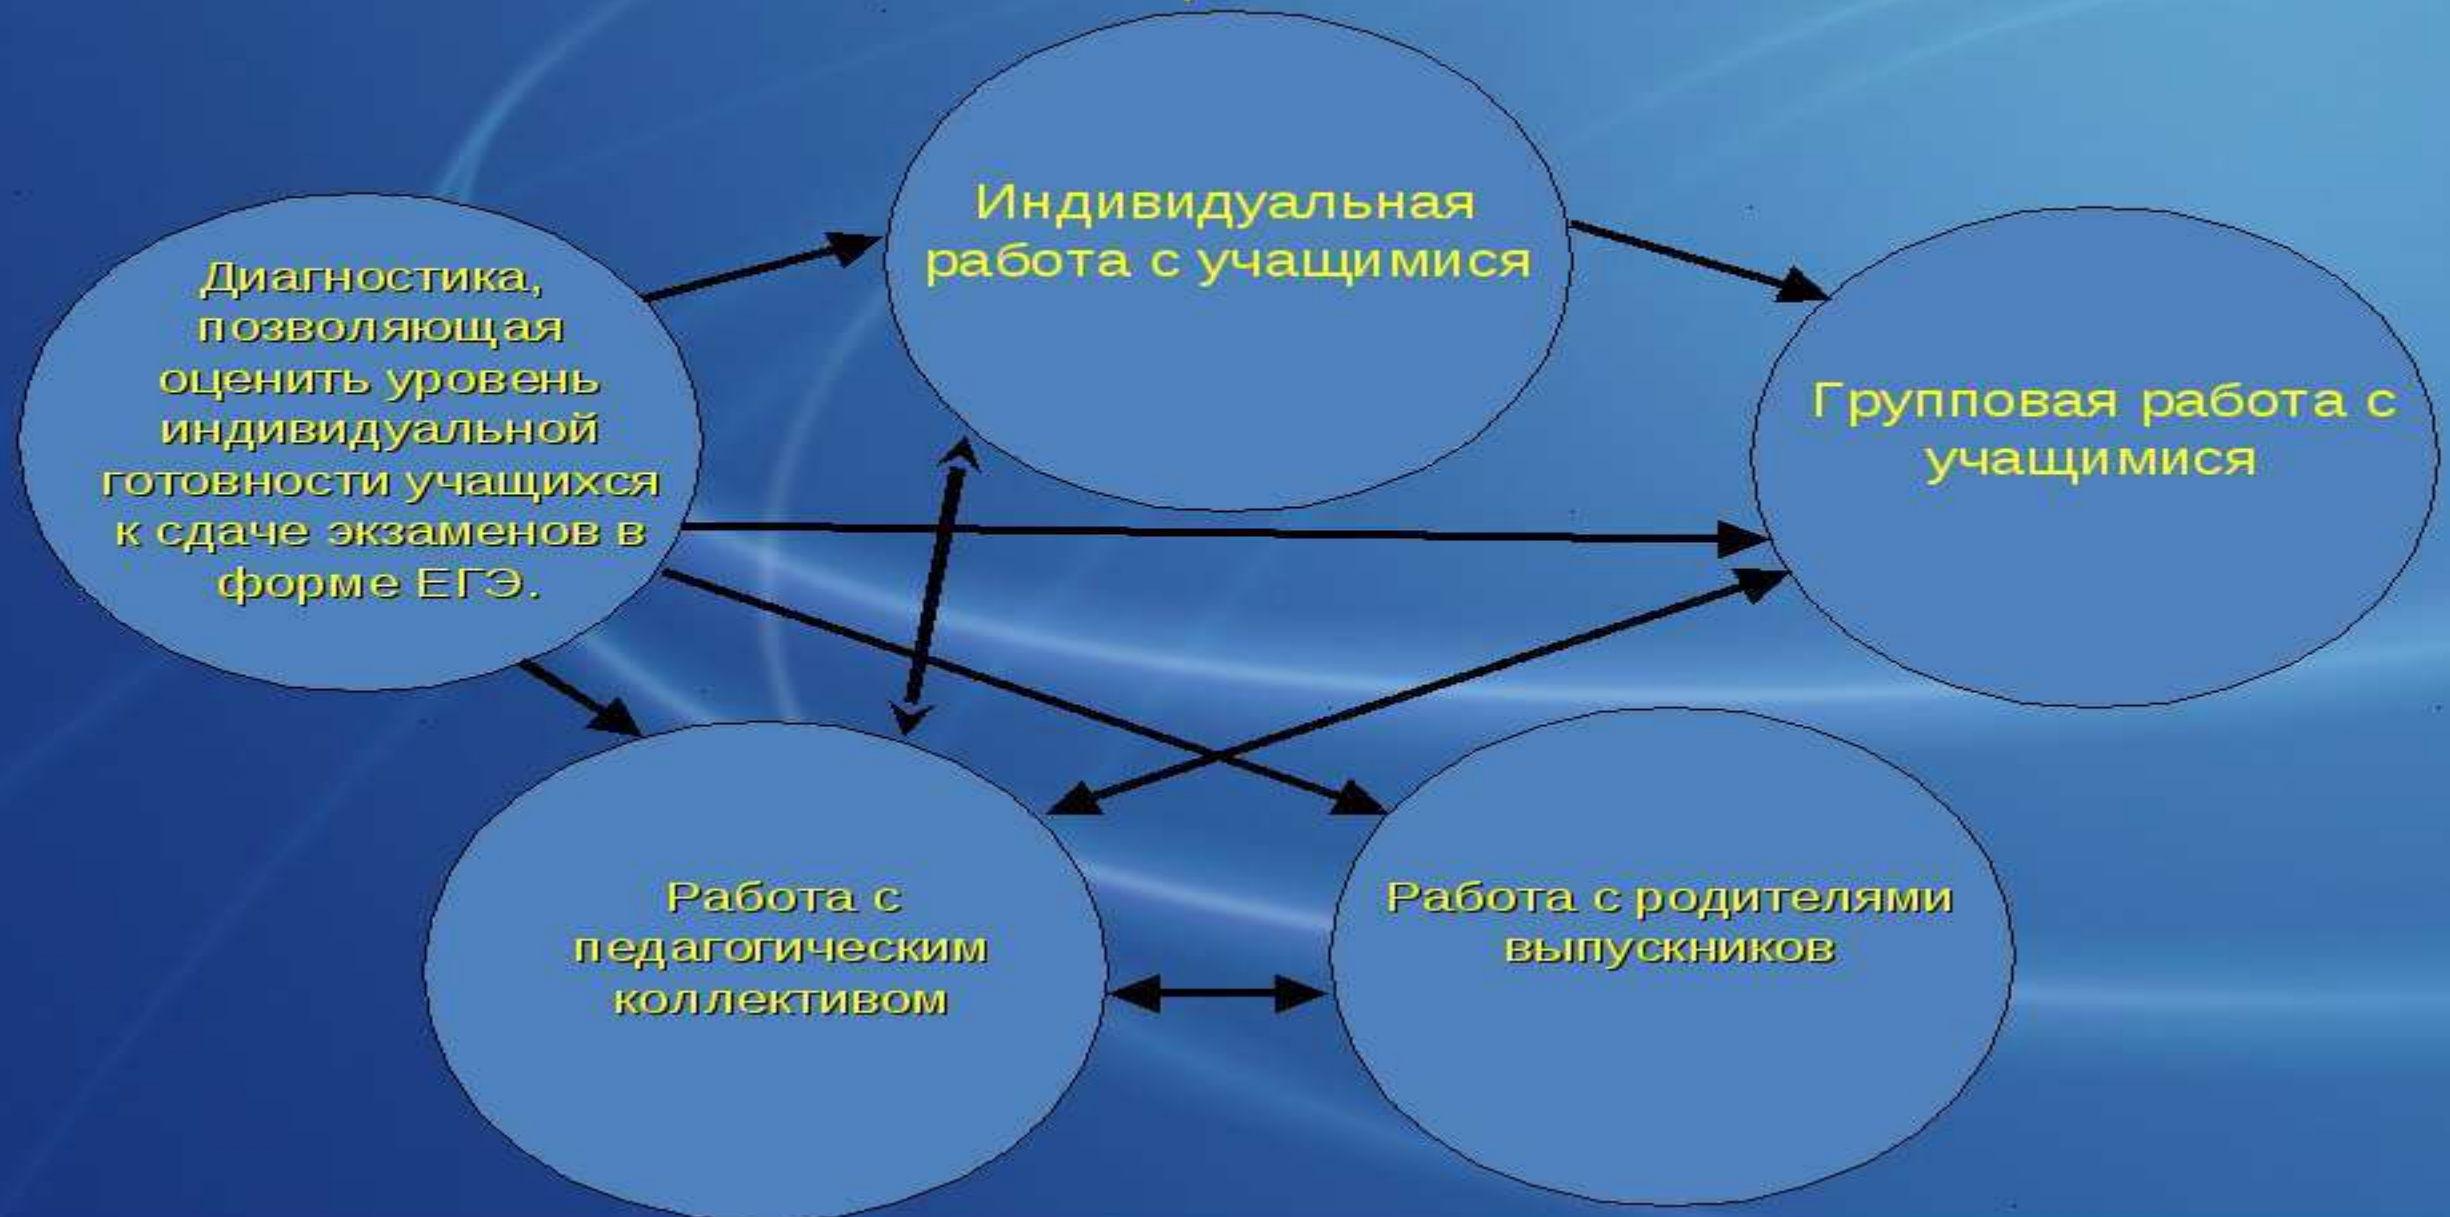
Диагностика, позволяющая оценить уровень индивидуальной готовности учащихся к сдаче экзаменов в форме ЕГЭ.

Индивидуальная работа с учащимися

Групповая работа с учащимися

Работа с педагогическим коллективом

Работа с родителями выпускников